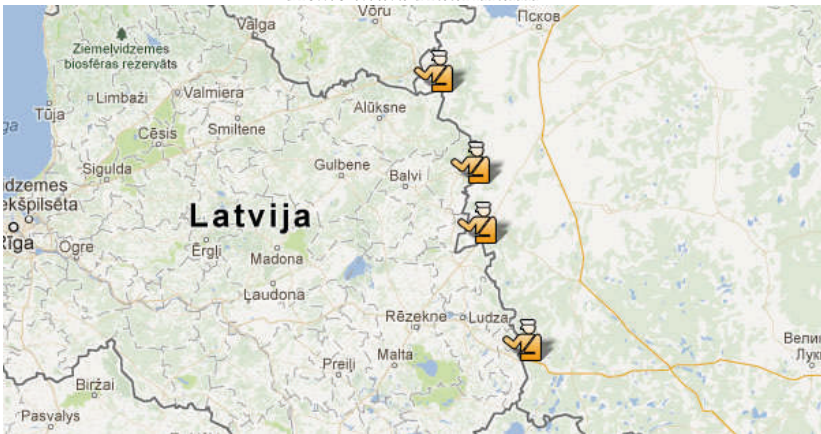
Valga
Võru
Псков
Ziemeļvidzemes biosfēras rezervāts
Limbaži
Valmiera
Alūksne
ga
Tūja
Cēsis
Smiltene
Sigulda
Gulbene
Balvi
idzemes
ekšpilsēta
Latvija
Rīga
Ogre
Ērgļi
Madona
Laudona
Rēzekne
Ludza
Preiļi
Malta
Велик
Лук
Biržai
Pasvalys